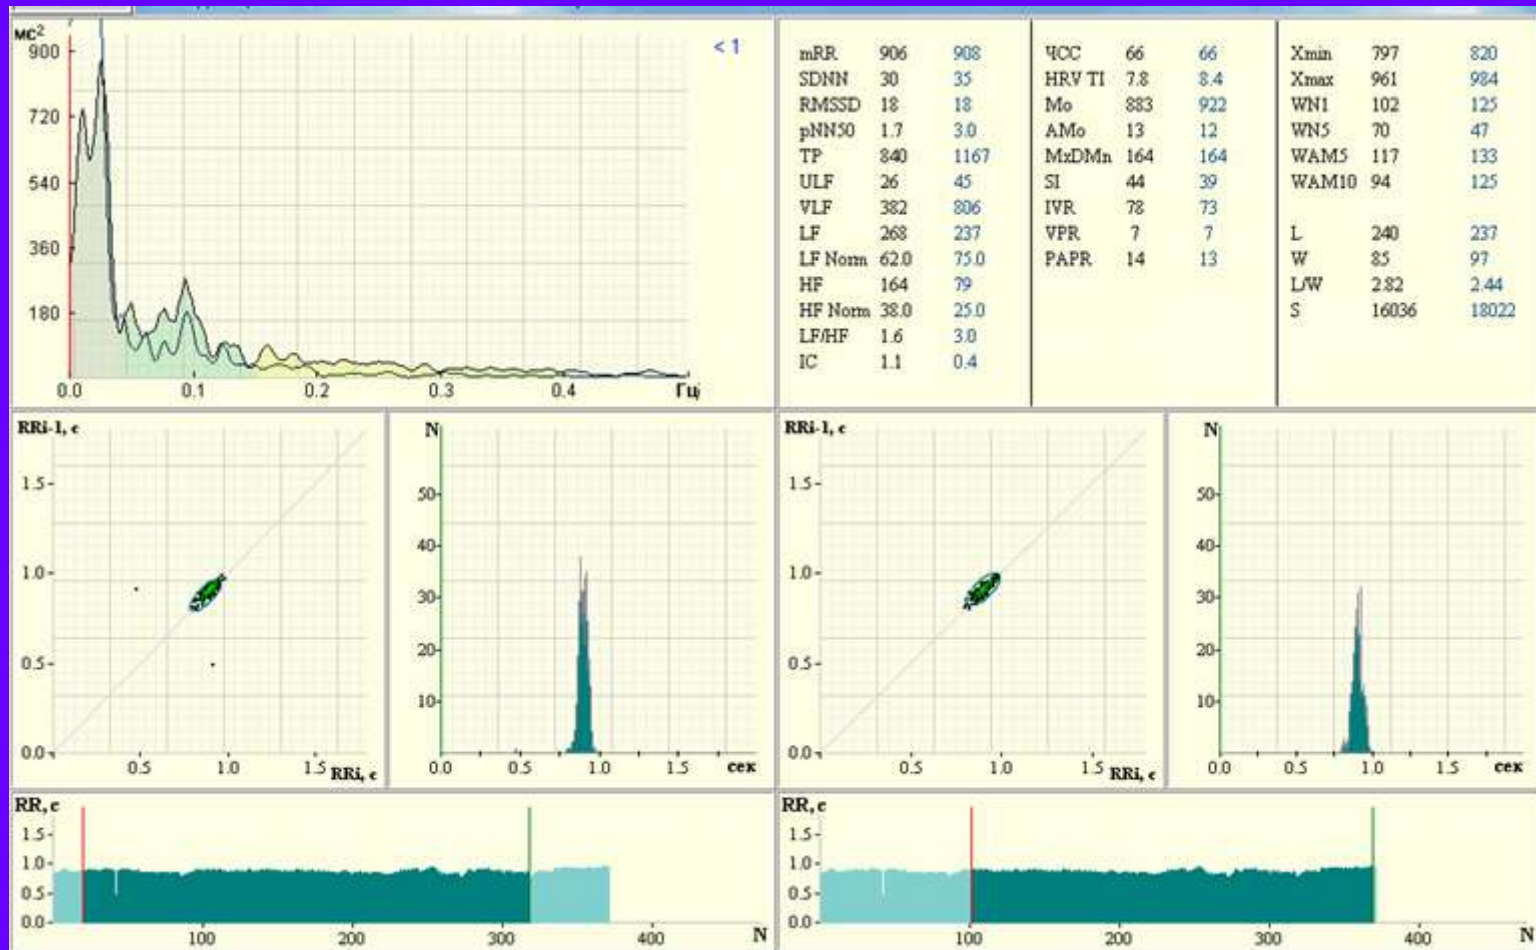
мс$^2$
900
720
540
360
180
0.0 0.1 0.2 0.3 0.4 Гц
< 1

| mRR | 906 | 908 |
|---|---|---|
| SDNN | 30 | 35 |
| RMSSD | 18 | 18 |
| pNN50 | 1.7 | 3.0 |
| TP | 840 | 1167 |
| ULF | 26 | 45 |
| VLF | 382 | 806 |
| LF | 268 | 237 |
| LF Norm | 62.0 | 75.0 |
| HF | 164 | 79 |
| HF Norm | 38.0 | 25.0 |
| LF/HF | 1.6 | 3.0 |
| IC | 1.1 | 0.4 |

| ЧСС | 66 | 66 |
|---|---|---|
| HRV TI | 7.8 | 8.4 |
| Mo | 883 | 922 |
| AMo | 13 | 12 |
| MxDMn | 164 | 164 |
| SI | 44 | 39 |
| IVR | 78 | 73 |
| VPR | 7 | 7 |
| PAPR | 14 | 13 |

| Xmin | 797 | 820 |
|---|---|---|
| Xmax | 961 | 984 |
| WN1 | 102 | 125 |
| WN5 | 70 | 47 |
| WAM5 | 117 | 133 |
| WAM10 | 94 | 125 |
| L | 240 | 237 |
| W | 85 | 97 |
| L/W | 2.82 | 2.44 |
| S | 16036 | 18022 |

RRi-1, c
1.5
1.0
0.5
0.0
0.5 1.0 1.5 RRi, c

N
50
40
30
20
10
0.0 0.5 1.0 1.5 сек

RRi-1, c
1.5
1.0
0.5
0.0
0.5 1.0 1.5 RRi, c

N
50
40
30
20
10
0.0 0.5 1.0 1.5 сек

RR, c
1.5
1.0
0.5
0.0
100 200 300 400 N

RR, c
1.5
1.0
0.5
0.0
100 200 300 400 N